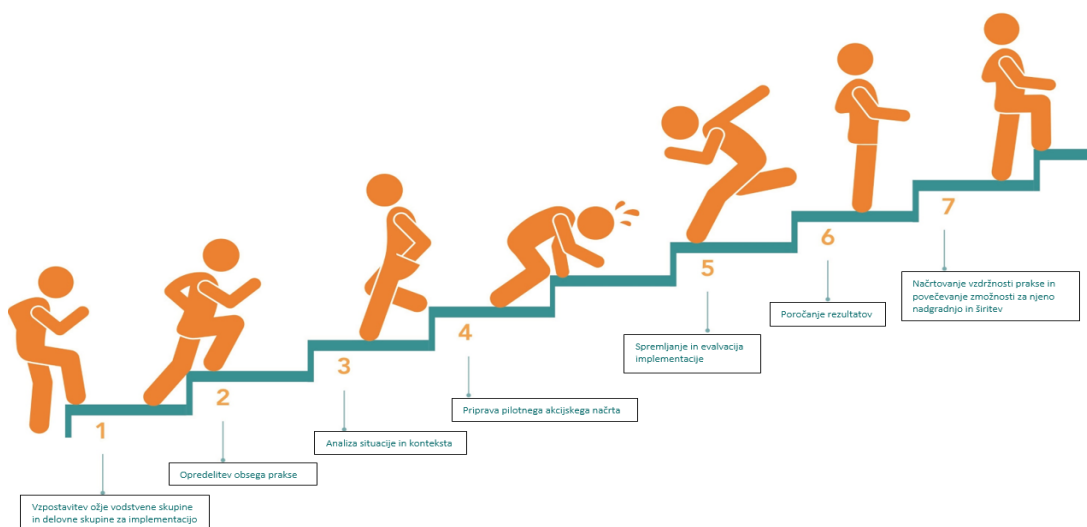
1

Vzpostavitev ožje vodstvene skupine in delovne skupine za implementacijo

2

Opredelitev obsega prakse

3

Analiza situacije in konteksta

4

Priprava pilotnega akcijskega načrta

5

Spremljanje in evalvacija implementacije

6

Poročanje rezultatov

7

Načrtovanje vzdržnosti prakse in povečevanje zmožnosti za njeno nadgradnjo in širitev